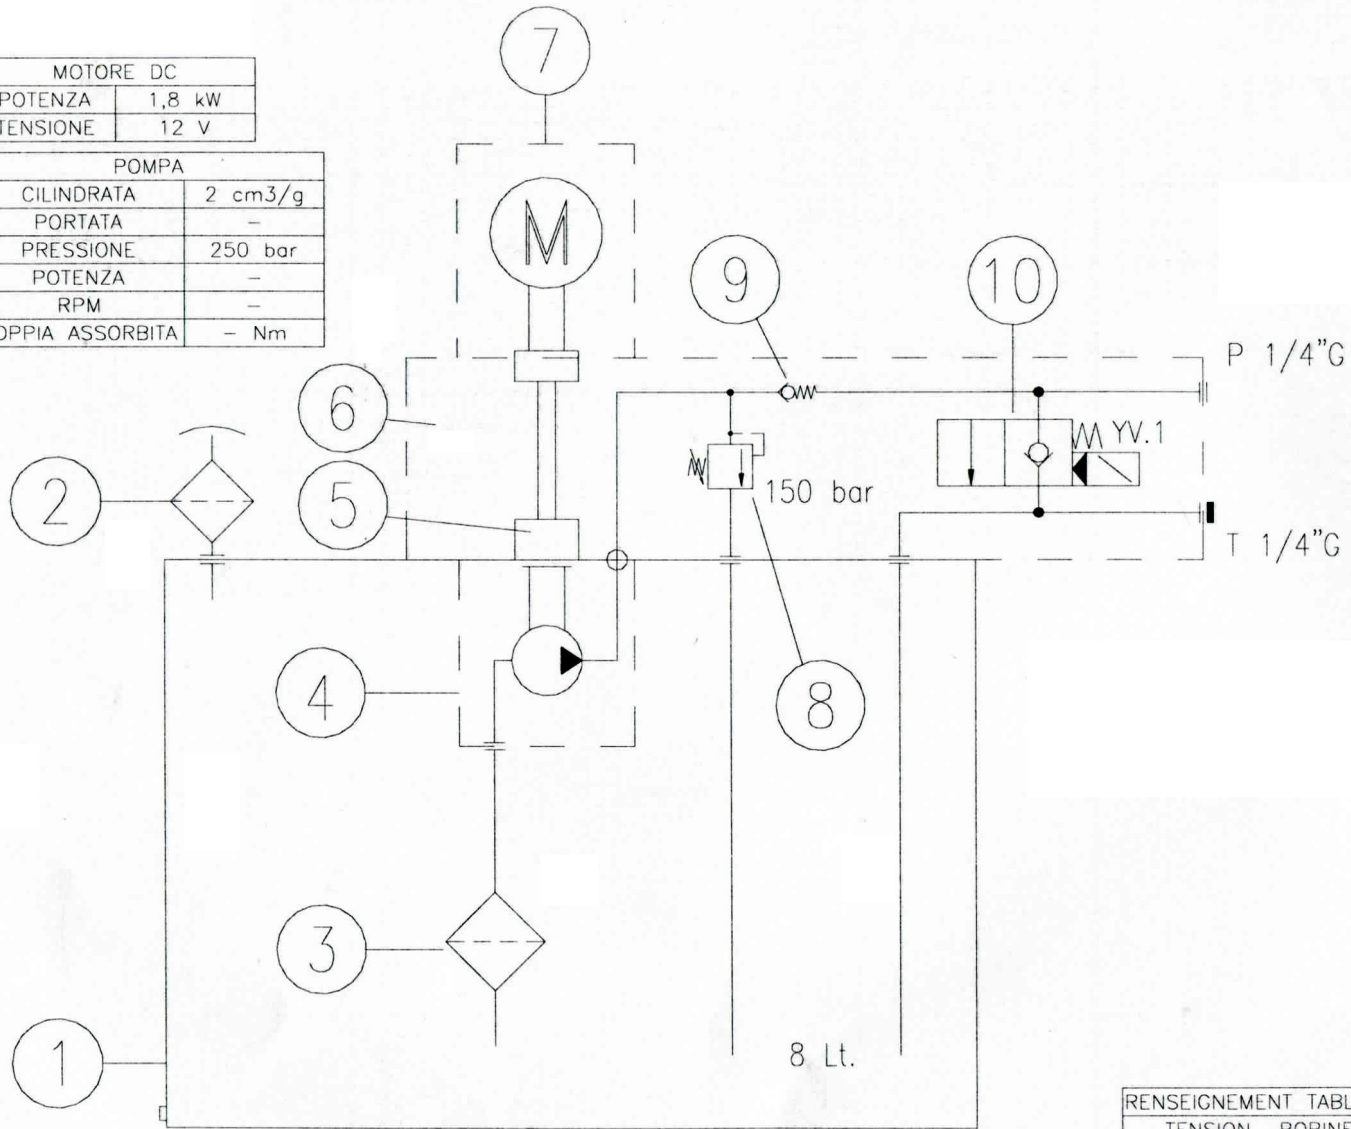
| MOTORE DC | |
|---|---|
| POTENZA | 1,8 kW |
| TENSIONE | 12 V |

| POMPA | |
|---|---|
| CILINDRATA | 2 cm3/g |
| PORTATA | – |
| PRESSIONE | 250 bar |
| POTENZA | – |
| RPM | – |
| OPPIA ASSORBITA | – Nm |

7

M

9

10

P 1/4"G

6

YV.1

2

5

150 bar

T 1/4"G

4

8

3

1

8 Lt.

RENSEIGNEMENT TABL
TENSION BOBINE